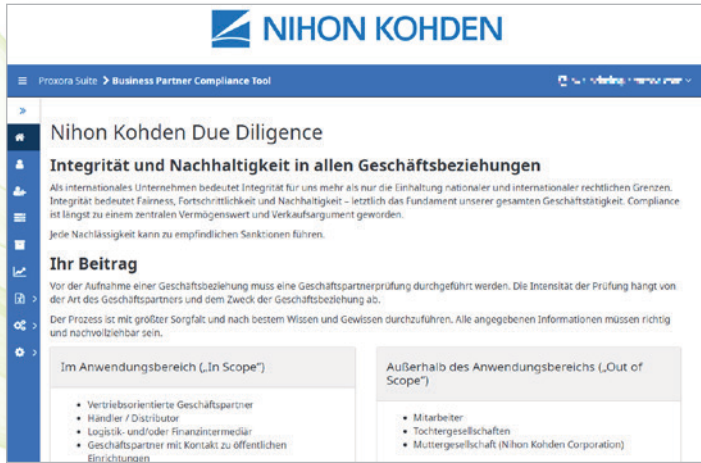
NIHON KOHDEN

Proxora Suite > Business Partner Compliance Tool

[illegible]

Nihon Kohden Due Diligence

Integrität und Nachhaltigkeit in allen Geschäftsbeziehungen

Als internationales Unternehmen bedeutet Integrität für uns mehr als nur die Einhaltung nationaler und internationaler rechtlichen Grenzen. Integrität bedeutet Fairness, Fortschrittlichkeit und Nachhaltigkeit – letztlich das Fundament unserer gesamten Geschäftstätigkeit. Compliance ist längst zu einem zentralen Vermögenswert und Verkaufsargument geworden.

Jede Nachlässigkeit kann zu empfindlichen Sanktionen führen.

Ihr Beitrag

Vor der Aufnahme einer Geschäftsbeziehung muss eine Geschäftspartnerprüfung durchgeführt werden. Die Intensität der Prüfung hängt von der Art des Geschäftspartners und dem Zweck der Geschäftsbeziehung ab.

Der Prozess ist mit größter Sorgfalt und nach bestem Wissen und Gewissen durchzuführen. Alle angegebenen Informationen müssen richtig und nachvollziehbar sein.

Im Anwendungsbereich („In Scope")

• Vertriebsorientierte Geschäftspartner
• Händler / Distributor
• Logistik- und/oder Finanzintermediär
• Geschäftspartner mit Kontakt zu öffentlichen Einrichtungen

Außerhalb des Anwendungsbereichs („Out of Scope")

• Mitarbeiter
• Tochtergesellschaften
• Muttergesellschaft (Nihon Kohden Corporation)